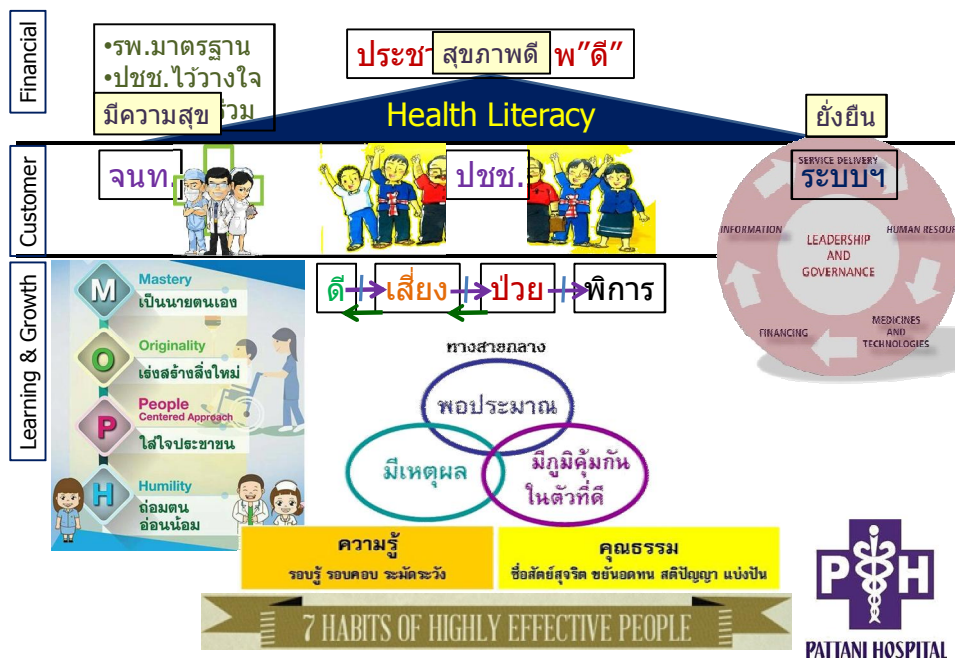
Financial

•รพ.มาตรฐาน
•ปชช.ไว้วางใจ
มีความสุข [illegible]ร่วม

ประช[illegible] สุขภาพดี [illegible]พ"ดี"

Health Literacy

ยั่งยืน

Customer

จนท.

ปชช.

SERVICE DELIVERY
ระบบฯ
INFORMATION
HUMAN RESOUR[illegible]
LEADERSHIP AND GOVERNANCE
FINANCING
MEDICINES AND TECHNOLOGIES

Learning & Growth

M Mastery เป็นนายตนเอง
O Originality เร่งสร้างสิ่งใหม่
P People Centered Approach ใส่ใจประชาชน
H Humility ถ่อมตน อ่อนน้อม

ดี เสี่ยง ป่วย พิการ

ทางสายกลาง
พอประมาณ
มีเหตุผล
มีภูมิคุ้มกันในตัวที่ดี

ความรู้
รอบรู้ รอบคอบ ระมัดระวัง

คุณธรรม
ซื่อสัตย์สุจริต ขยันอดทน สติปัญญา แบ่งปัน

7 HABITS OF HIGHLY EFFECTIVE PEOPLE

PH
PATTANI HOSPITAL